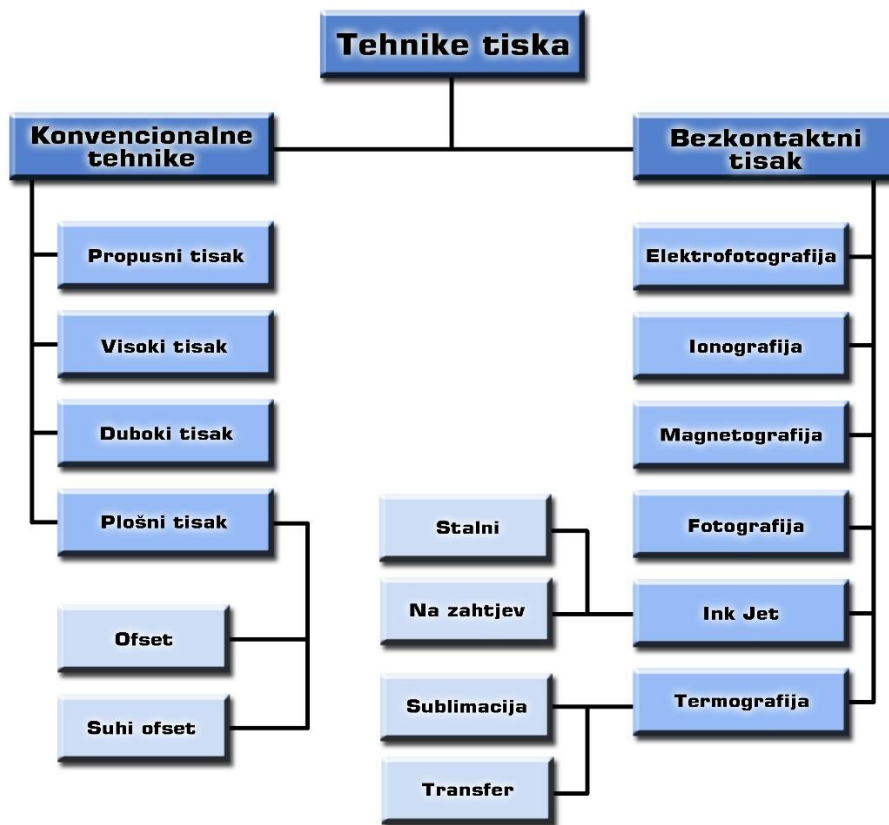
Tehnike tiska

Konvencionalne tehnike

Propusni tisak

Visoki tisak

Duboki tisak

Plošni tisak

Ofset

Suhi ofset

Bezkontaktni tisak

Elektrofotografija

Ionografija

Magnetografija

Fotografija

Ink Jet

Stalni

Na zahtjev

Termografija

Sublimacija

Transfer